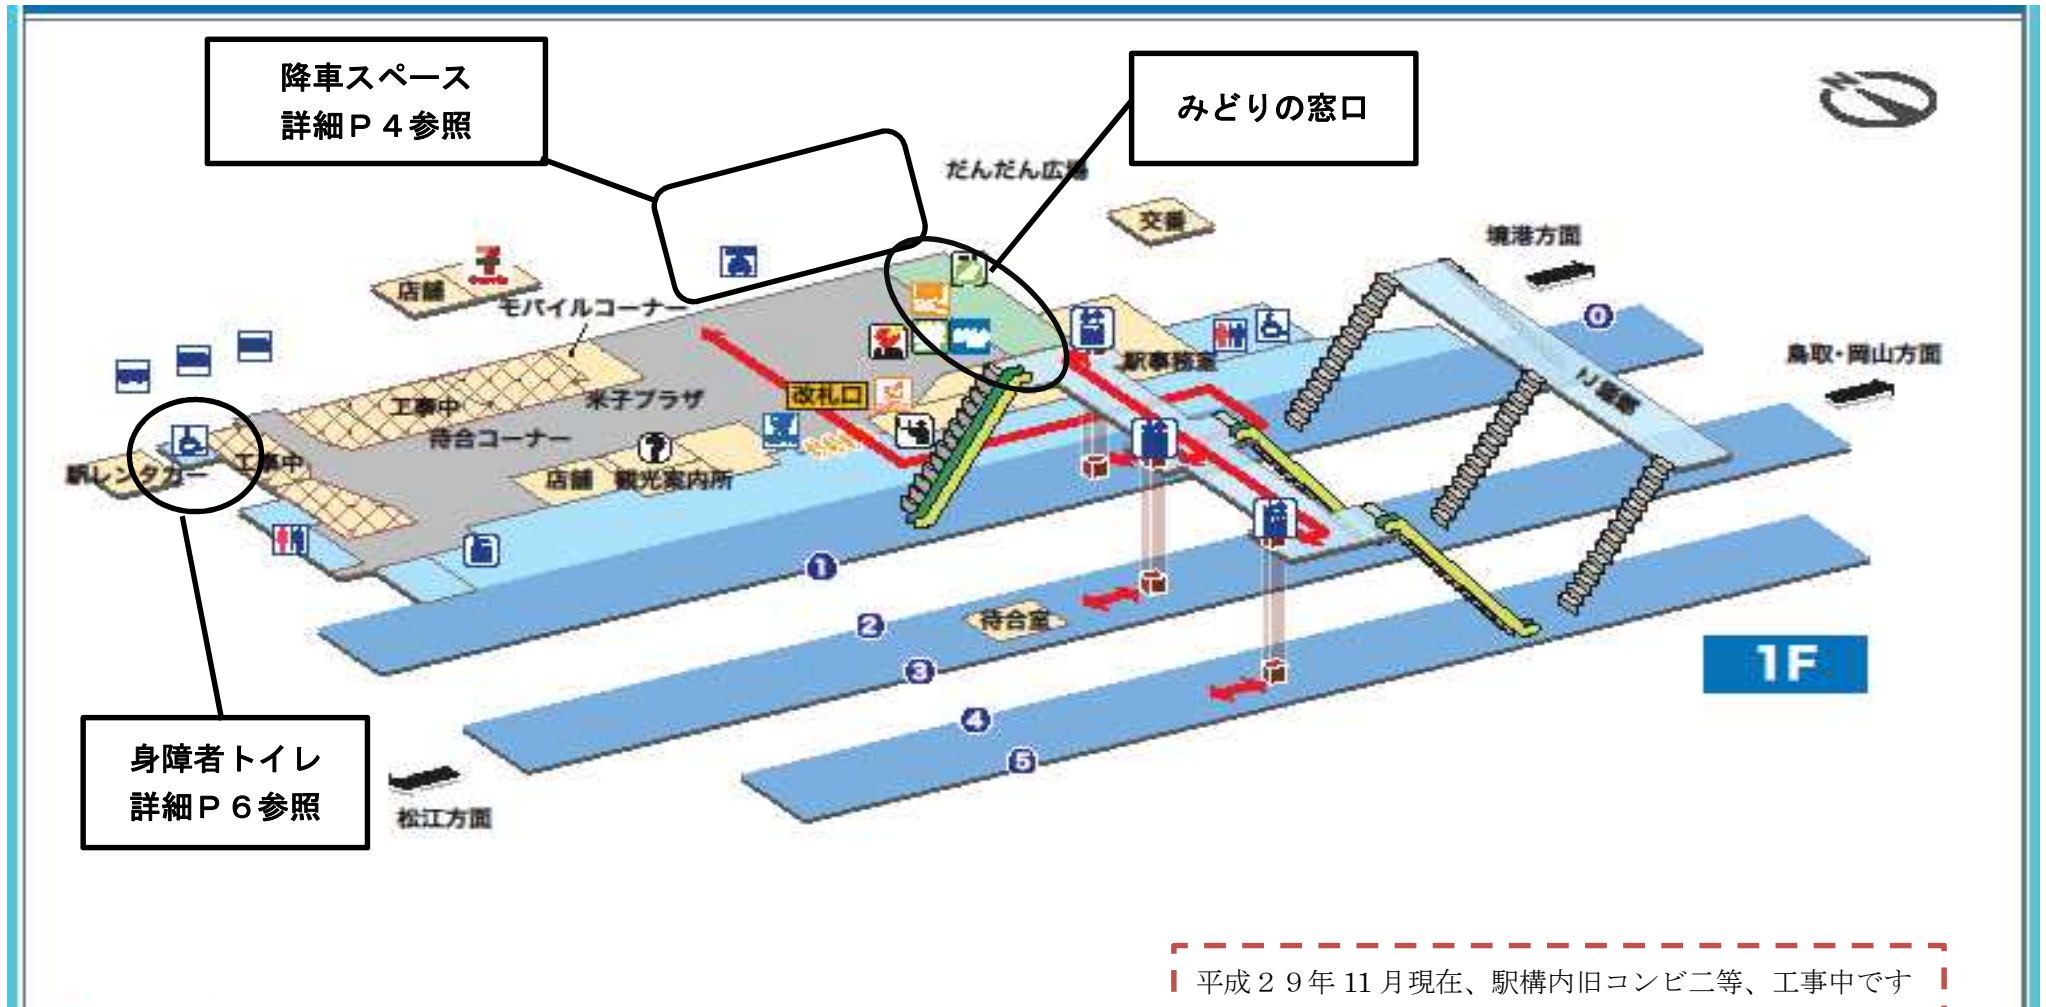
降車スペース
詳細Ｐ４参照

みどりの窓口

だんだん広場

交番

境港方面

店舗

モバイルコーナー

駅事務室

鳥取・岡山方面

工事中

米子プラザ

改札口

待合コーナー

駅レンタカー

工事中

店舗

観光案内所

❶

❷

待合室

❸

❹

❺

⓪

1F

身障者トイレ
詳細Ｐ６参照

松江方面

平成２９年 11 月現在、駅構内旧コンビニ等、工事中です